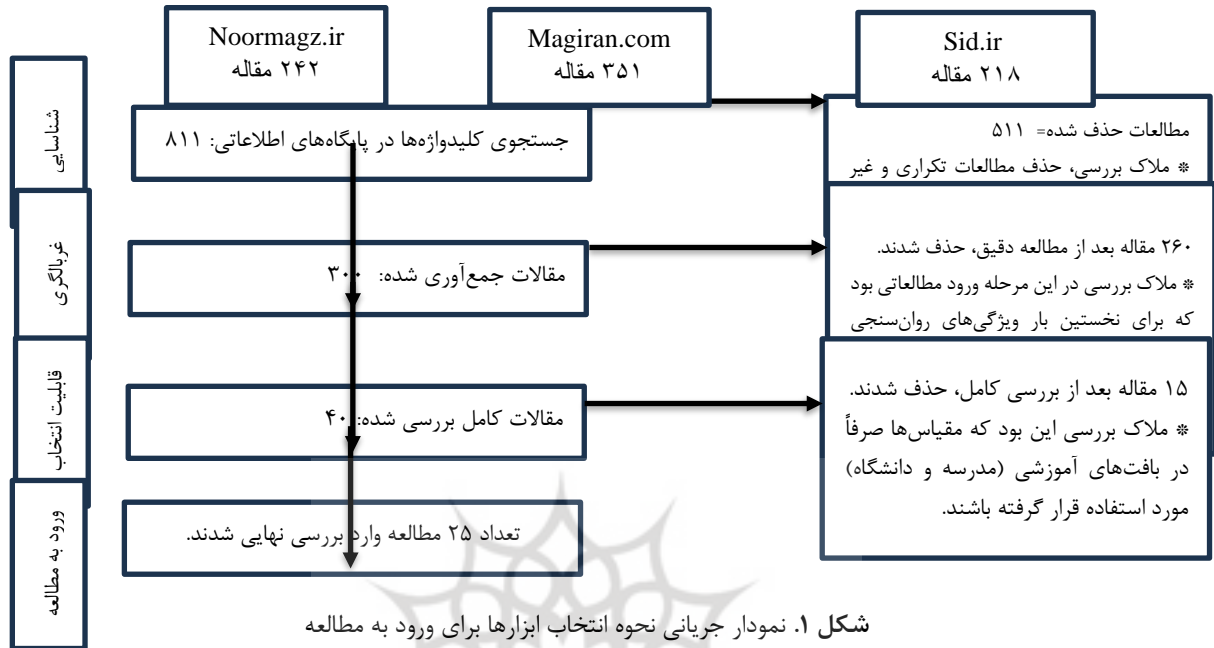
شناسایی

غربالگری

قابلیت انتخاب

ورود به مطالعه

Noormagz.ir
۲۴۲ مقاله

Magiran.com
۳۵۱ مقاله

Sid.ir
۲۱۸ مقاله

جستجوی کلیدواژه‌ها در پایگاه‌های اطلاعاتی: ۸۱۱

مطالعات حذف شده= ۵۱۱
* ملاک بررسی، حذف مطالعات تکراری و غیر

مقالات جمع‌آوری شده: ۳۰۰

۲۶۰ مقاله بعد از مطالعه دقیق، حذف شدند.
* ملاک بررسی در این مرحله ورود مطالعاتی بود که برای نخستین بار ویژگی‌های روان‌سنجی

مقالات کامل بررسی شده: ۴۰

۱۵ مقاله بعد از بررسی کامل، حذف شدند.
* ملاک بررسی این بود که مقیاس‌ها صرفاً در بافت‌های آموزشی (مدرسه و دانشگاه) مورد استفاده قرار گرفته باشند.

تعداد ۲۵ مطالعه وارد بررسی نهایی شدند.

شکل ۱. نمودار جریانی نحوه انتخاب ابزارها برای ورود به مطالعه